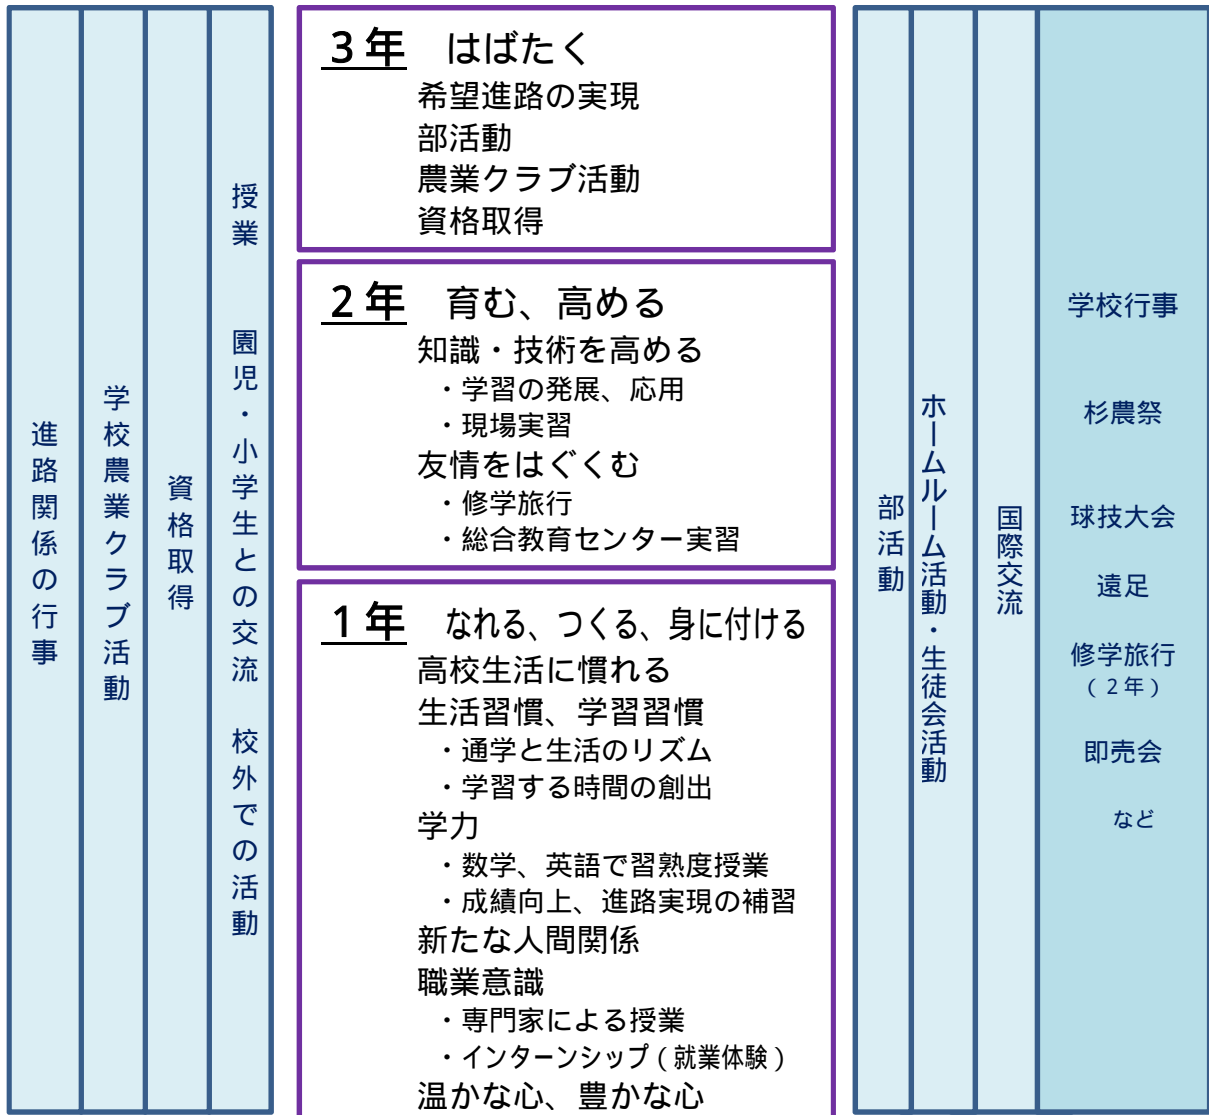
進路関係の行事

学校農業クラブ活動

資格取得

授業　園児・小学生との交流　校外での活動

3年　はばたく
希望進路の実現
部活動
農業クラブ活動
資格取得

2年　育む、高める
知識・技術を高める
・学習の発展、応用
・現場実習
友情をはぐくむ
・修学旅行
・総合教育センター実習

1年　なれる、つくる、身に付ける
高校生活に慣れる
生活習慣、学習習慣
・通学と生活のリズム
・学習する時間の創出
学力
・数学、英語で習熟度授業
・成績向上、進路実現の補習
新たな人間関係
職業意識
・専門家による授業
・インターンシップ（就業体験）
温かな心、豊かな心

部活動

ホームルーム活動・生徒会活動

国際交流

学校行事
杉農祭
球技大会
遠足
修学旅行
（2年）
即売会
など